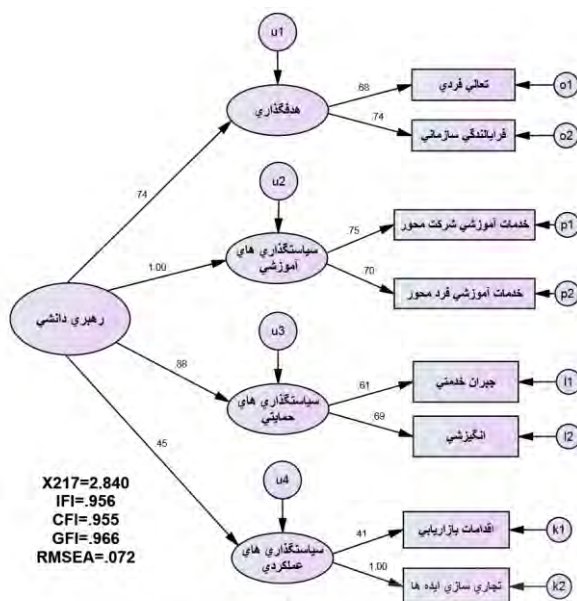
u1
هدفگذاري
.68
تعالي فردي
o1
.74
فرابالندگي سازماني
o2
.74
u2
سياستگذاري هاي آموزشي
.75
خدمات آموزشي شركت محور
p1
1.00
.70
خدمات آموزشي فرد محور
p2
رهبري دانشي
u3
.88
سياستگذاري هاي حمايتي
.61
جبران خدمتي
l1
.69
انگيزشي
l2
.45
X217=2.840
IFI=.956
CFI=.955
GFI=.966
RMSEA=.072
u4
سياستگذاري هاي عملكردي
.41
اقدامات بازاريابي
k1
1.00
تجاري سازي ايده ها
k2